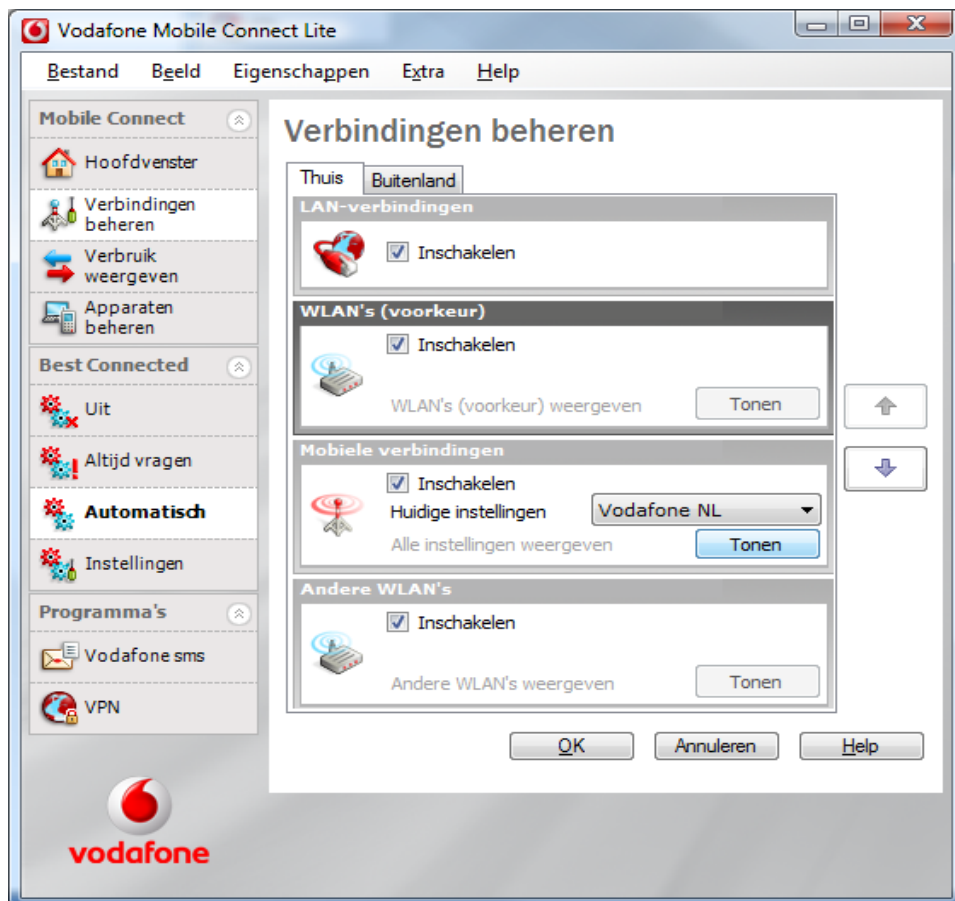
Vodafone Mobile Connect Lite

Bestand Beeld Eigenschappen Extra Help

Mobile Connect
Hoofdvenster
Verbindingen beheren
Verbruik weergeven
Apparaten beheren

Best Connected
Uit
Altijd vragen
Automatisch
Instellingen

Programma's
Vodafone sms
VPN

vodafone

Verbindingen beheren

Thuis | Buitenland

LAN-verbindingen
Inschakelen

WLAN's (voorkeur)
Inschakelen
WLAN's (voorkeur) weergeven
Tonen

Mobiele verbindingen
Inschakelen
Huidige instellingen
Vodafone NL
Alle instellingen weergeven
Tonen

Andere WLAN's
Inschakelen
Andere WLAN's weergeven
Tonen

OK
Annuleren
Help